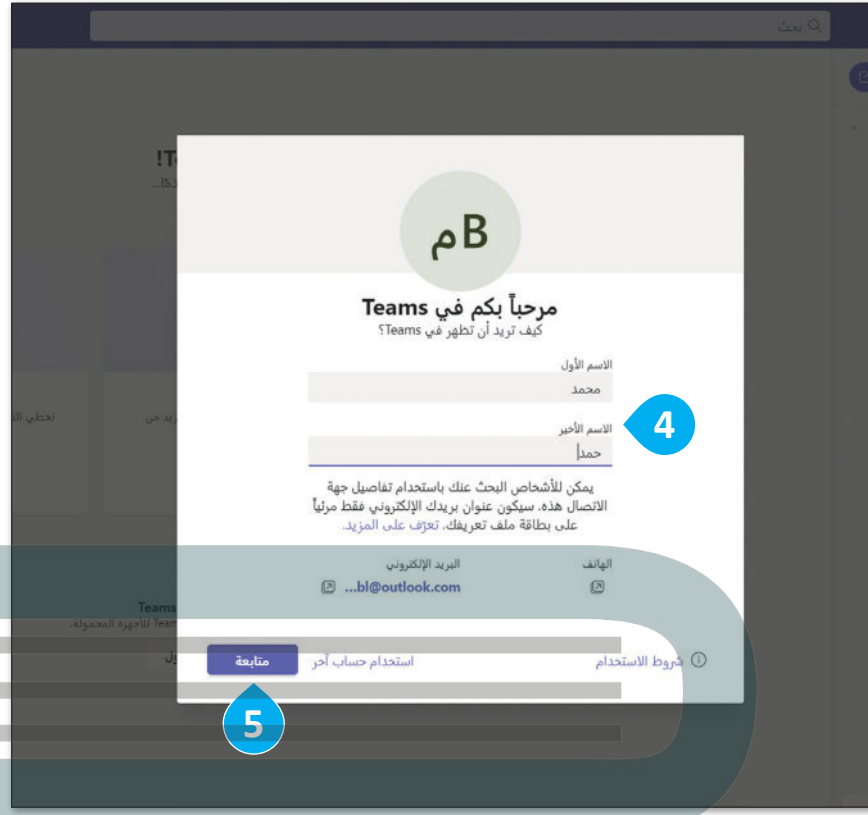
بحث

!Te

...ك

تحطي ال

ريد من

Teams

Team للأجهزة المحمولة.

ول

مB

مرحباً بكم في Teams
كيف تريد أن تظهر في Teams؟

الاسم الأول
محمد

الاسم الأخير
حمد

4

يمكن للأشخاص البحث عنك باستخدام تفاصيل جهة الاتصال هذه. سيكون عنوان بريدك الإلكتروني فقط مرئياً على بطاقة ملف تعريفك. تعرّف على المزيد.

الهاتف

البريد الإلكتروني
...bl@outlook.com

شروط الاستخدام

استخدام حساب آخر

متابعة

5